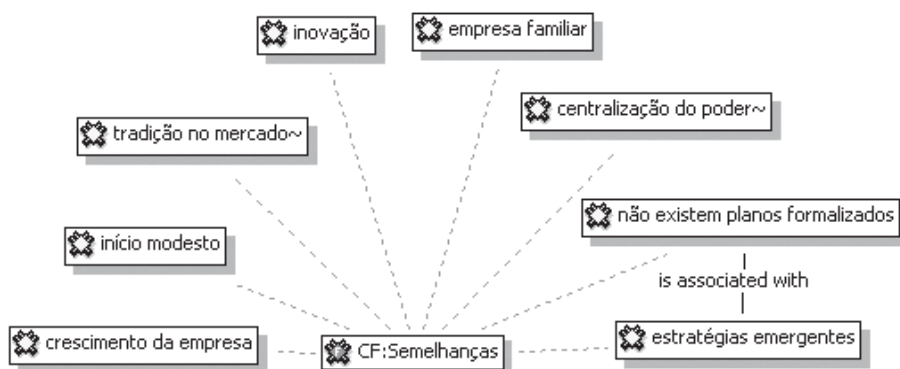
inovação

empresa familiar

centralização do poder~

tradição no mercado~

não existem planos formalizados

início modesto

is associated with

crescimento da empresa

CF:Semelhanças

estratégias emergentes